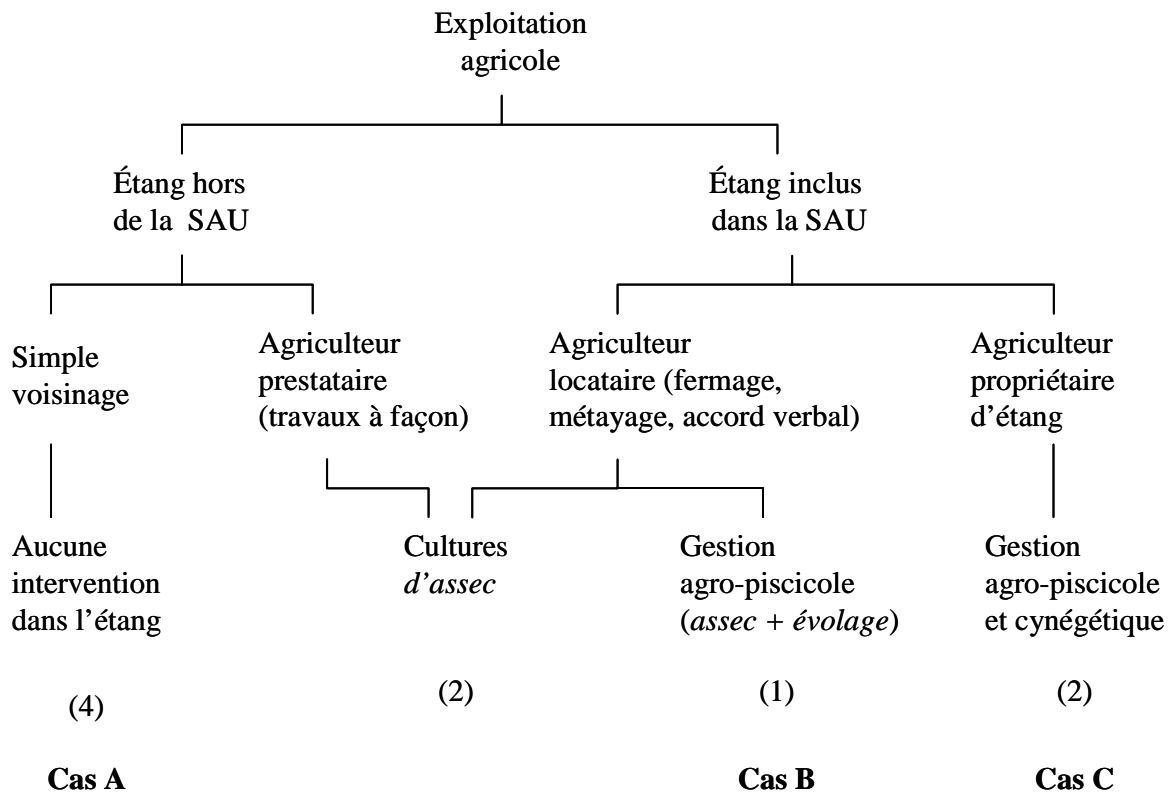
Exploitation agricole

Étang hors de la SAU

Étang inclus dans la SAU

Simple voisinage

Agriculteur prestataire (travaux à façon)

Agriculteur locataire (fermage, métayage, accord verbal)

Agriculteur propriétaire d'étang

Aucune intervention dans l'étang

Cultures d'assec

Gestion agro-piscicole (assec + évolage)

Gestion agro-piscicole et cynégétique

(4)

(2)

(1)

(2)

Cas A

Cas B

Cas C